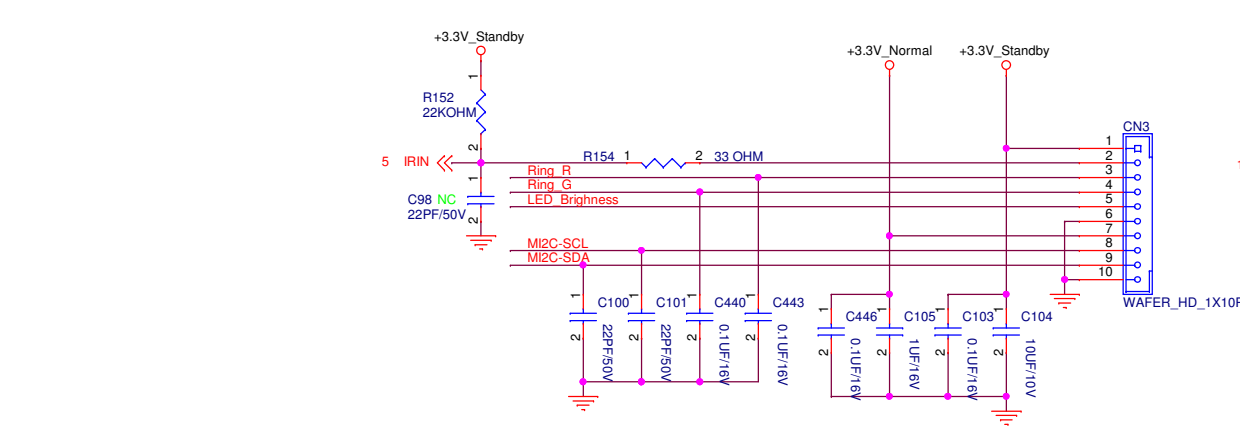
+3.3V_Standby
1
R152
22KOHM
2
5 IRIN
1
C98 NC
22PF/50V
2
R154 1 2 33 OHM
Ring_R
Ring_G
LED_Brighness
MI2C-SCL
MI2C-SDA
+3.3V_Normal
+3.3V_Standby
CN3
1
2
3
4
5
6
7
8
9
10
WAFER_HD_1X10F
1
C100
2
22PF/50V
1
C101
2
22PF/50V
1
C440
2
0.1UF/16V
1
C443
2
0.1UF/16V
1
C446
2
0.1UF/16V
1
C105
2
1UF/16V
1
C103
2
0.1UF/16V
1
C104
2
10UF/10V